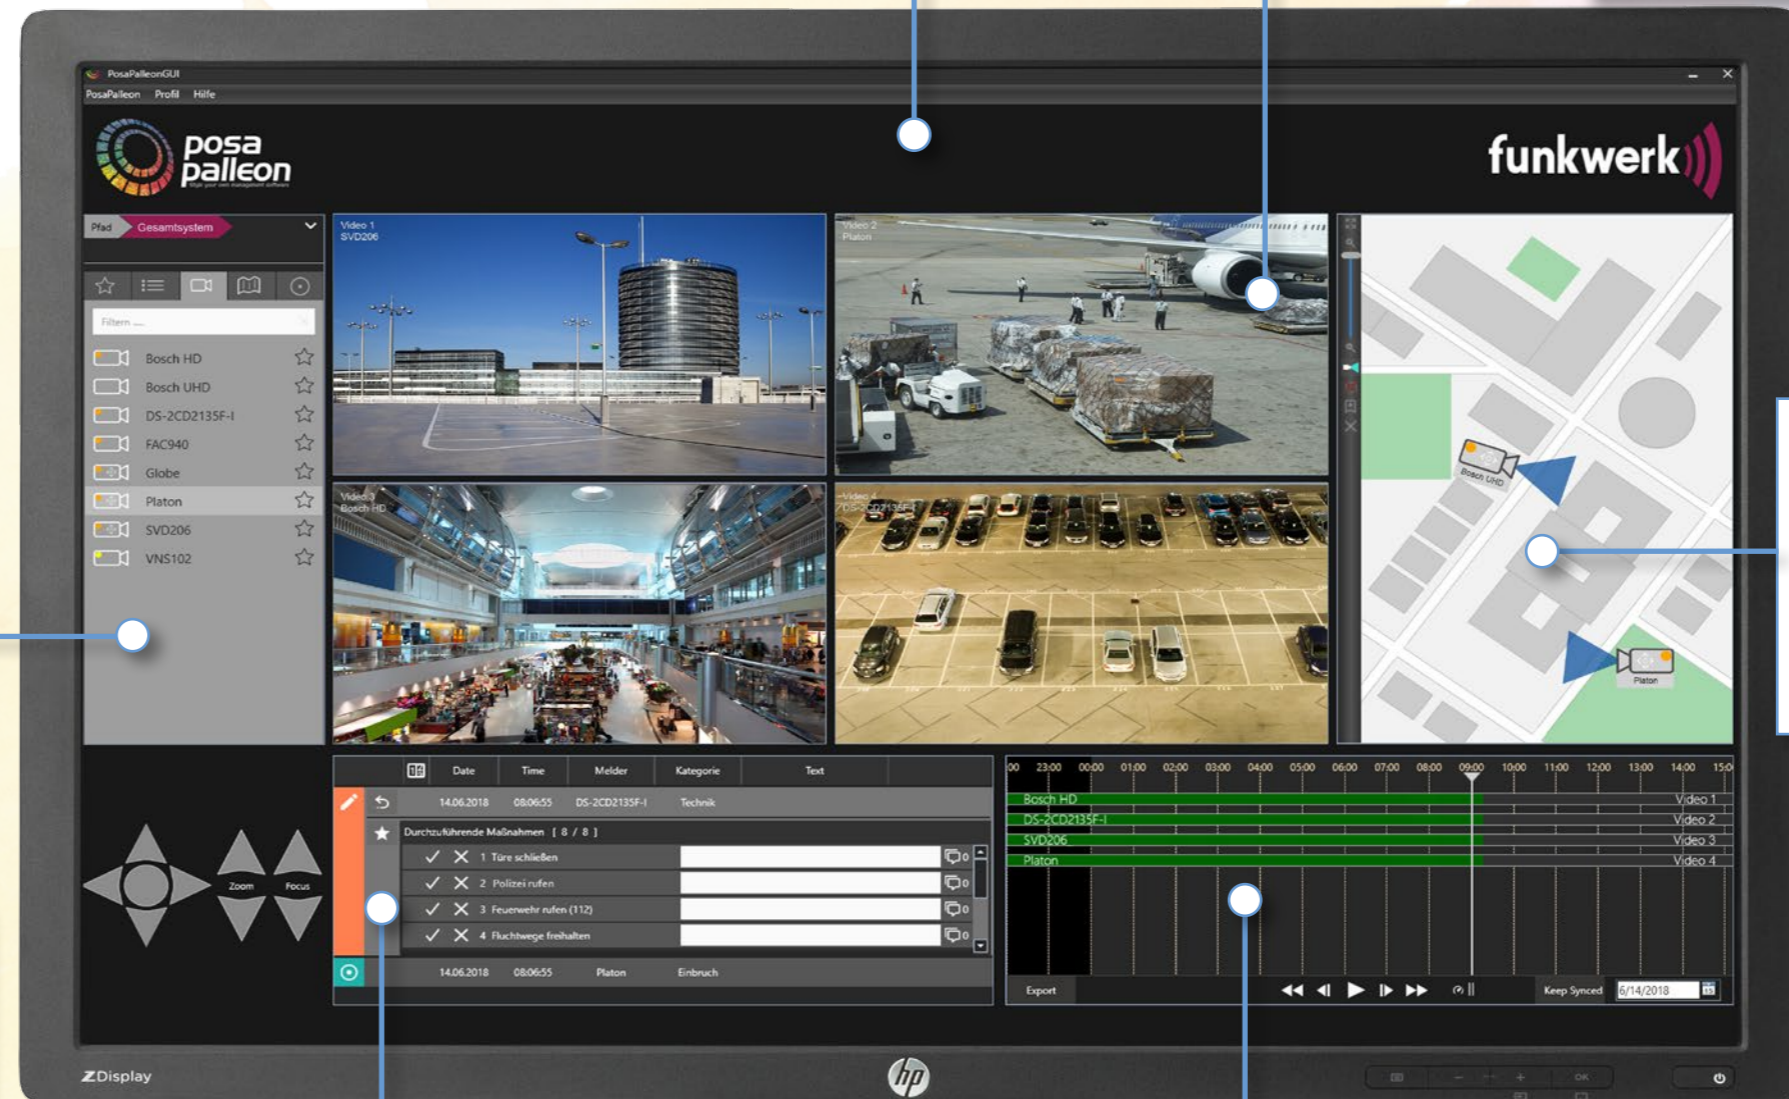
PosaPalleonGUI

PosaPalleon Profil Hilfe

posa palleon

funkwerk

Pfad Gesamtsystem

Filtern ...

Bosch HD
Bosch UHD
DS-2CD2135F-I
FAC940
Globe
Platon
SVD206
VNS102

Video 1
SVD206

Video 2
Platon

Video 3
Bosch HD

Video 4
DS-2CD2135F-I

Bosch UHD

Platon

Zoom Focus

| Date | Time | Melder | Kategorie | Text |
|---|---|---|---|---|
| 14.06.2018 | 08:06:55 | DS-2CD2135F-I | Technik | |

Durchzuführende Maßnahmen [ 8 / 8 ]

1 Türe schließen
2 Polizei rufen
3 Feuerwehr rufen (112)
4 Fluchtwege freihalten

| 14.06.2018 | 08:06:55 | Platon | Einbruch |
|---|---|---|---|

00 23:00 00:00 01:00 02:00 03:00 04:00 05:00 06:00 07:00 08:00 09:00 10:00 11:00 12:00 13:00 14:00 15:0

Bosch HD Video 1
DS-2CD2135F-I Video 2
SVD206 Video 3
Platon Video 4

Export

Keep Synced 6/14/2018

ZDisplay

hp

OK